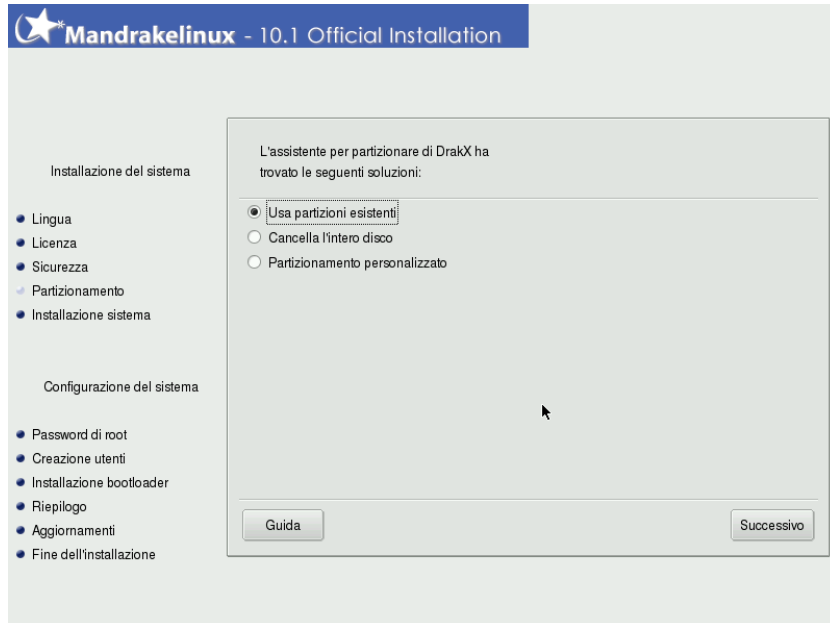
Mandrakelinux - 10.1 Official Installation

Installazione del sistema

Lingua
Licenza
Sicurezza
Partizionamento
Installazione sistema

Configurazione del sistema

Password di root
Creazione utenti
Installazione bootloader
Riepilogo
Aggiornamenti
Fine dell'installazione

L'assistente per partizionare di DrakX ha trovato le seguenti soluzioni:

Usa partizioni esistenti
Cancella l'intero disco
Partizionamento personalizzato

Guida
Successivo